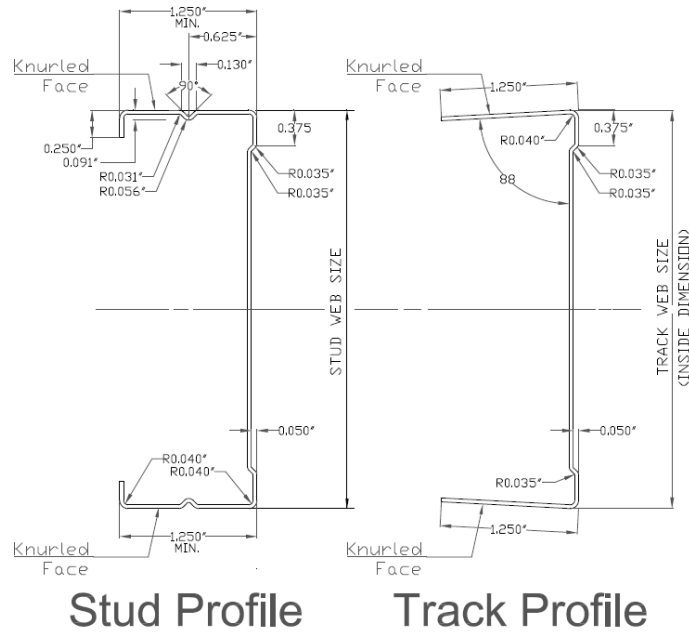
1.250"
MIN.
0.625"
0.130"
90°
Knurled Face
0.250"
0.091"
R0.031"
R0.056"
0.375
R0.035"
R0.035"
STUD WEB SIZE
0.050"
R0.040"
R0.040"
1.250"
MIN.
Knurled Face

Knurled Face
1.250"
R0.040"
0.375"
R0.035"
R0.035"
88
TRACK WEB SIZE
(INSIDE DIMENSION)
0.050"
R0.035"
1.250"
Knurled Face

Stud Profile

Track Profile